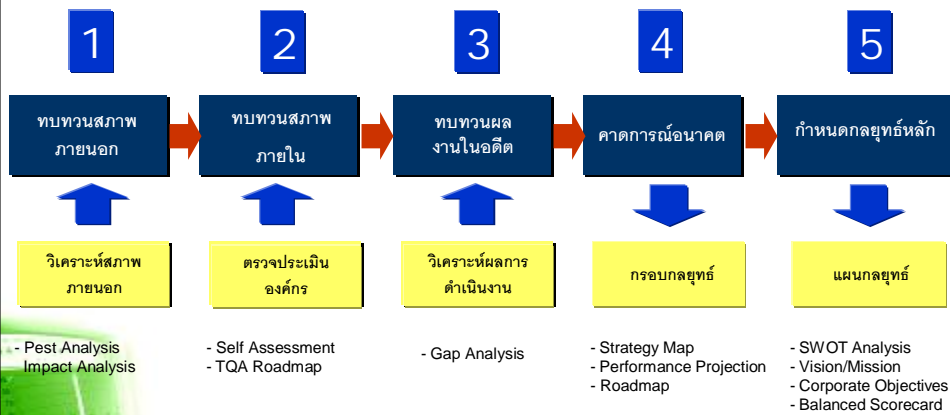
1

ทบทวนสภาพภายนอก

วิเคราะห์สภาพภายนอก

- Pest Analysis
Impact Analysis

2

ทบทวนสภาพภายใน

ตรวจประเมินองค์กร

- Self Assessment
- TQA Roadmap

3

ทบทวนผลงานในอดีต

วิเคราะห์ผลการดำเนินงาน

- Gap Analysis

4

คาดการณ์อนาคต

กรอบกลยุทธ์

- Strategy Map
- Performance Projection
- Roadmap

5

กำหนดกลยุทธ์หลัก

แผนกลยุทธ์

- SWOT Analysis
- Vision/Mission
- Corporate Objectives
- Balanced Scorecard